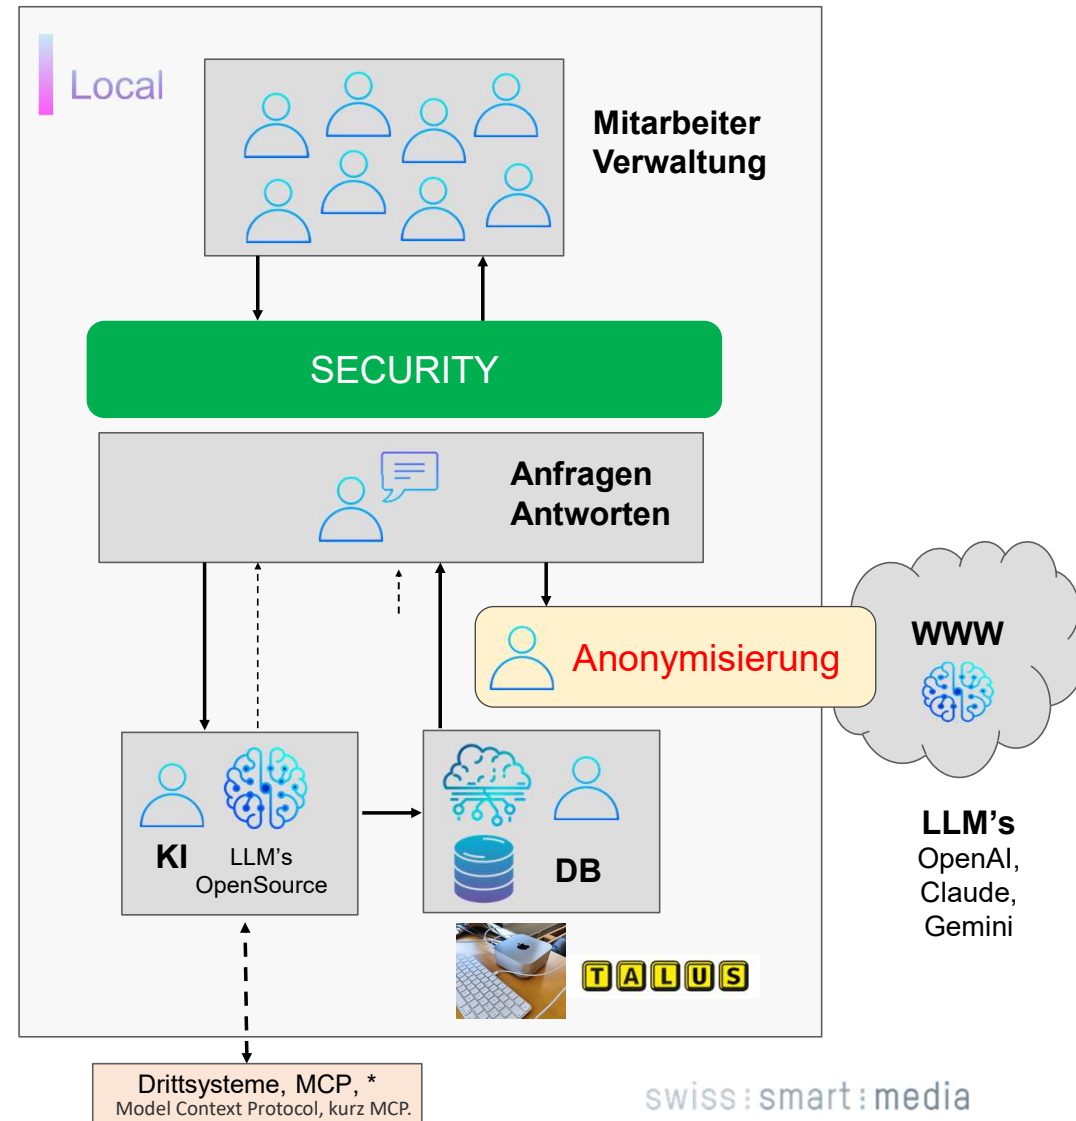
Local

Mitarbeiter
Verwaltung

SECURITY

Anfragen
Antworten

Anonymisierung

WWW

KI LLM's OpenSource

DB

TALUS

LLM's
OpenAI,
Claude,
Gemini

Drittsysteme, MCP, *
Model Context Protocol, kurz MCP.

swiss:smart:media